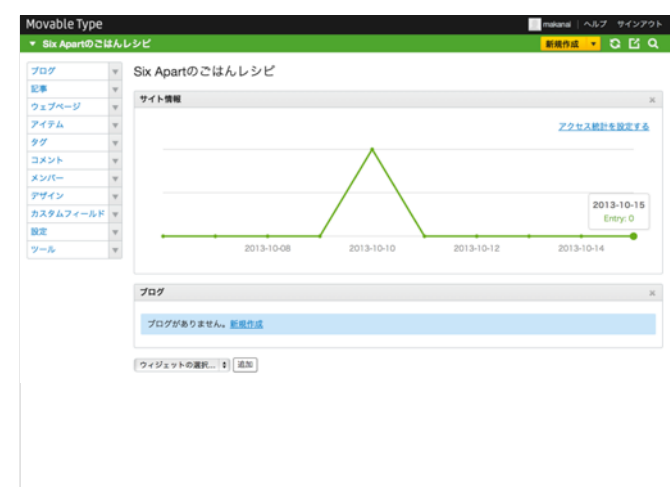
Movable Type
makanai | ヘルプ | サインアウト
Six Apartのごはんレシピ
新規作成

ブログ
記事
ウェブページ
アイテム
タグ
コメント
メンバー
デザイン
カスタムフィールド
設定
ツール

Six Apartのごはんレシピ

サイト情報
アクセス統計を設定する
2013-10-15
Entry: 0
2013-10-08
2013-10-10
2013-10-12
2013-10-14

ブログ
ブログがありません。新規作成

ウィジェットの選択...
追加